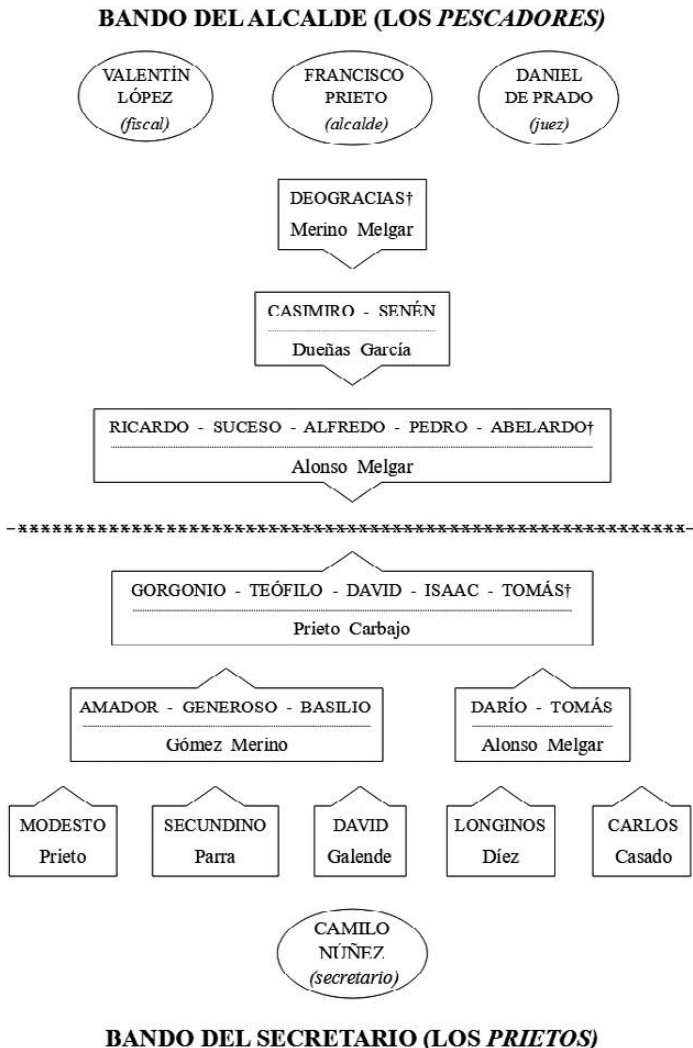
BANDO DEL ALCALDE (LOS *PESCADORES)*

VALENTÍN LÓPEZ *(fiscal)*

FRANCISCO PRIETO *(alcalde)*

DANIEL DE PRADO *(juez)*

DEOGRACIAS† Merino Melgar

CASIMIRO - SENÉN
Dueñas García

RICARDO - SUCESO - ALFREDO - PEDRO - ABELARDO†
Alonso Melgar

-*********************************************************-

GORGONIO - TEÓFILO - DAVID - ISAAC - TOMÁS†
Prieto Carbajo

AMADOR - GENEROSO - BASILIO
Gómez Merino

DARÍO - TOMÁS
Alonso Melgar

MODESTO Prieto

SECUNDINO Parra

DAVID Galende

LONGINOS Díez

CARLOS Casado

CAMILO NÚÑEZ *(secretario)*

BANDO DEL SECRETARIO (LOS *PRIETOS)*